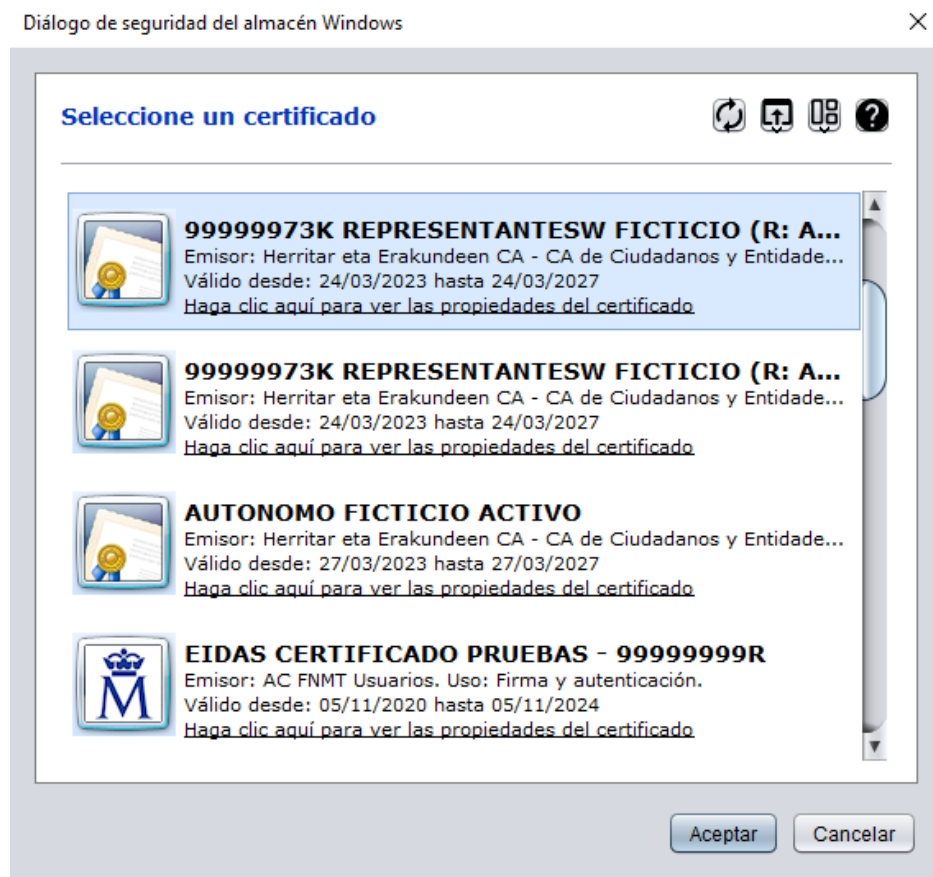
Diálogo de seguridad del almacén Windows

Seleccione un certificado

99999973K REPRESENTANTESW FICTICIO (R: A...
Emisor: Herritar eta Erakundeen CA - CA de Ciudadanos y Entidade...
Válido desde: 24/03/2023 hasta 24/03/2027
Haga clic aquí para ver las propiedades del certificado

99999973K REPRESENTANTESW FICTICIO (R: A...
Emisor: Herritar eta Erakundeen CA - CA de Ciudadanos y Entidade...
Válido desde: 24/03/2023 hasta 24/03/2027
Haga clic aquí para ver las propiedades del certificado

AUTONOMO FICTICIO ACTIVO
Emisor: Herritar eta Erakundeen CA - CA de Ciudadanos y Entidade...
Válido desde: 27/03/2023 hasta 27/03/2027
Haga clic aquí para ver las propiedades del certificado

M

EIDAS CERTIFICADO PRUEBAS - 99999999R
Emisor: AC FNMT Usuarios. Uso: Firma y autenticación.
Válido desde: 05/11/2020 hasta 05/11/2024
Haga clic aquí para ver las propiedades del certificado

Aceptar
Cancelar